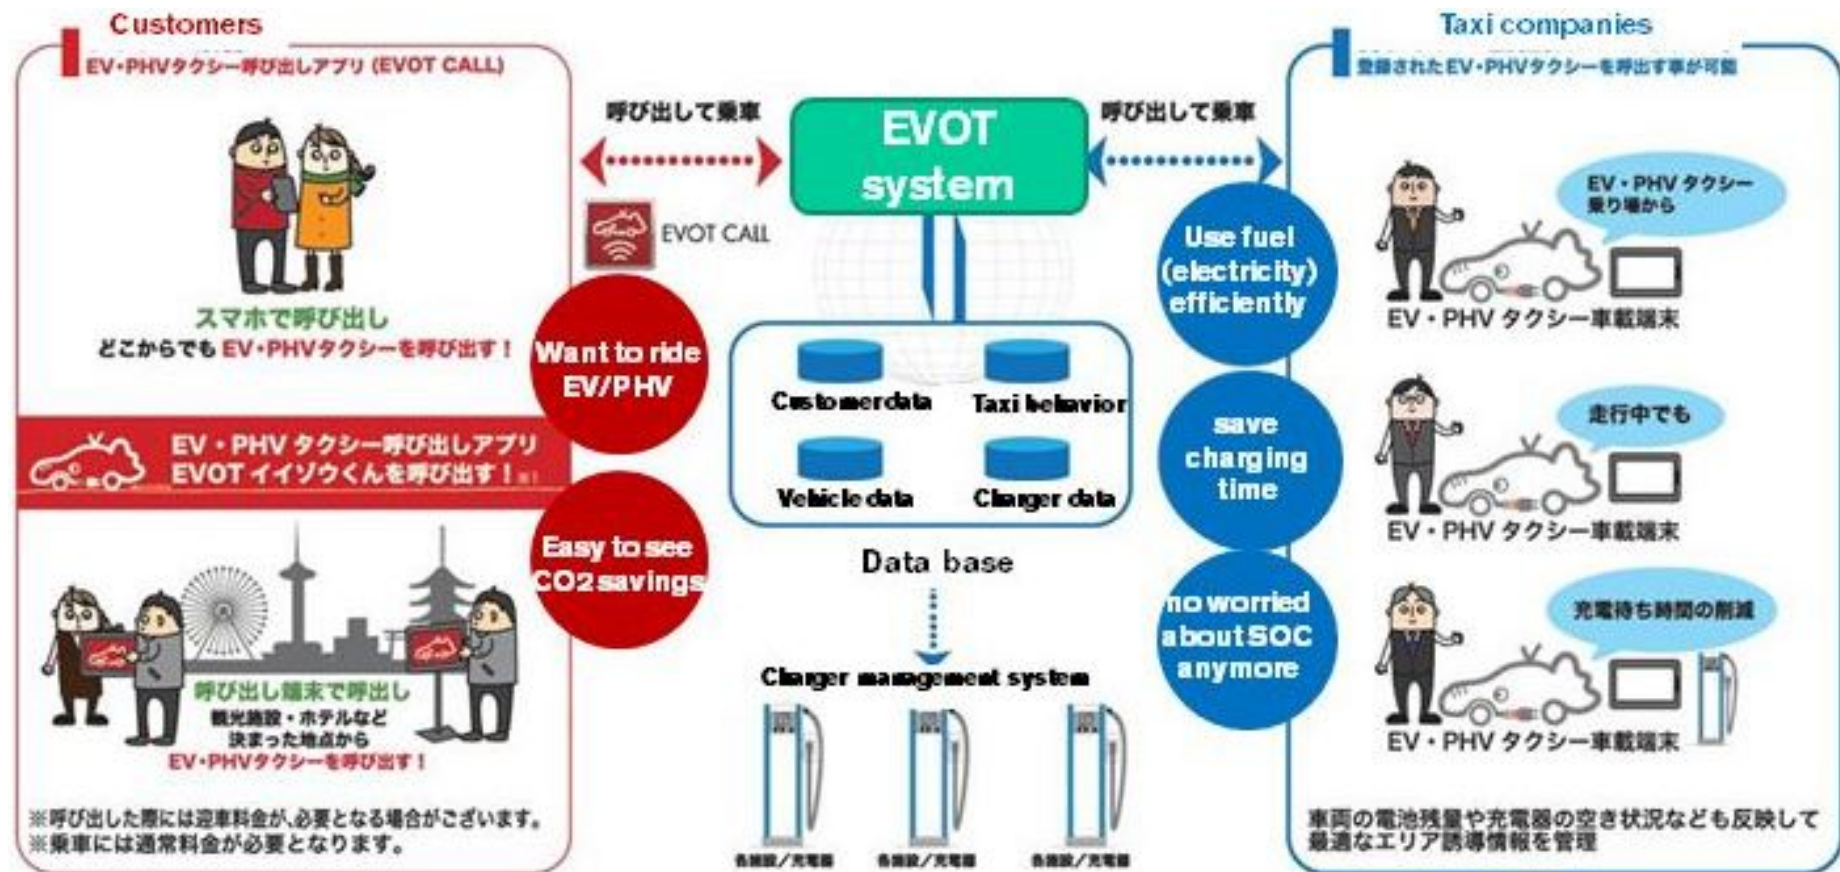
Customers

EV・PHVタクシー呼び出しアプリ (EVOT CALL)

スマホで呼び出し
どこからでも EV・PHVタクシーを呼び出す！

EV・PHV タクシー呼び出しアプリ
EVOT イイゾウくんを呼び出す！

呼び出し端末で呼出し
観光施設・ホテルなど
決まった地点から
EV・PHVタクシーを呼び出す！

※呼び出した際には迎車料金が必要となる場合がございます。
※乗車には通常料金が必要となります。

呼び出して乗車

EVOT CALL

Want to ride EV/PHV

Easy to see CO2 savings

EVOT system

Customer data
Taxi behavior
Vehicle data
Charger data

Data base

Charger management system

各施設／充電器
各施設／充電器
各施設／充電器

呼び出して乗車

Use fuel (electricity) efficiently

save charging time

no worried about SOC anymore

Taxi companies

登録されたEV・PHVタクシーを呼出す事が可能

EV・PHV タクシー乗り場から
EV・PHV タクシー車載端末

走行中でも
EV・PHV タクシー車載端末

充電待ち時間の削減
EV・PHV タクシー車載端末

車両の電池残量や充電器の空き状況なども反映して最適なエリア誘導情報を管理